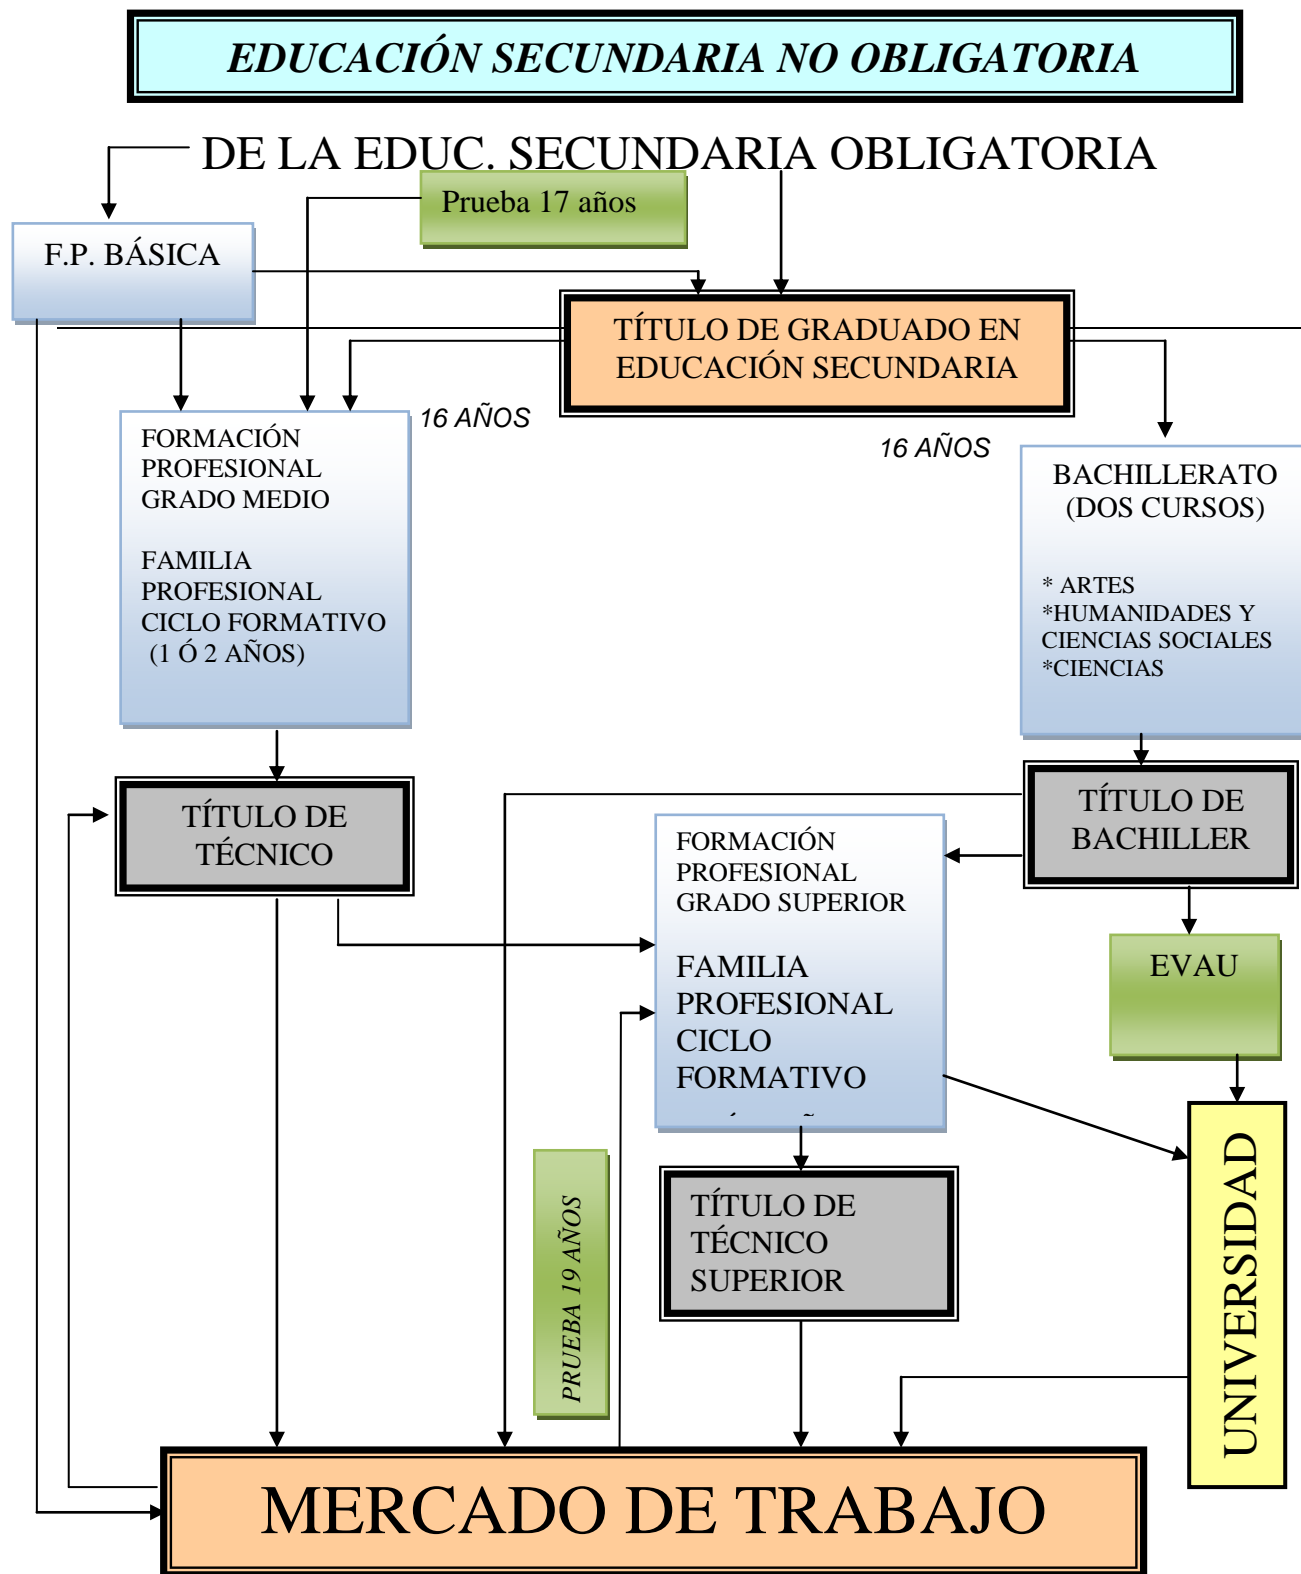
EDUCACIÓN SECUNDARIA NO OBLIGATORIA

DE LA EDUC. SECUNDARIA OBLIGATORIA

Prueba 17 años

F.P. BÁSICA

TÍTULO DE GRADUADO EN EDUCACIÓN SECUNDARIA

16 AÑOS

16 AÑOS

FORMACIÓN PROFESIONAL GRADO MEDIO

FAMILIA PROFESIONAL CICLO FORMATIVO (1 Ó 2 AÑOS)

BACHILLERATO (DOS CURSOS)

* ARTES
*HUMANIDADES Y CIENCIAS SOCIALES
*CIENCIAS

TÍTULO DE TÉCNICO

TÍTULO DE BACHILLER

FORMACIÓN PROFESIONAL GRADO SUPERIOR

FAMILIA PROFESIONAL CICLO FORMATIVO

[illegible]

EVAU

PRUEBA 19 AÑOS

TÍTULO DE TÉCNICO SUPERIOR

UNIVERSIDAD

MERCADO DE TRABAJO